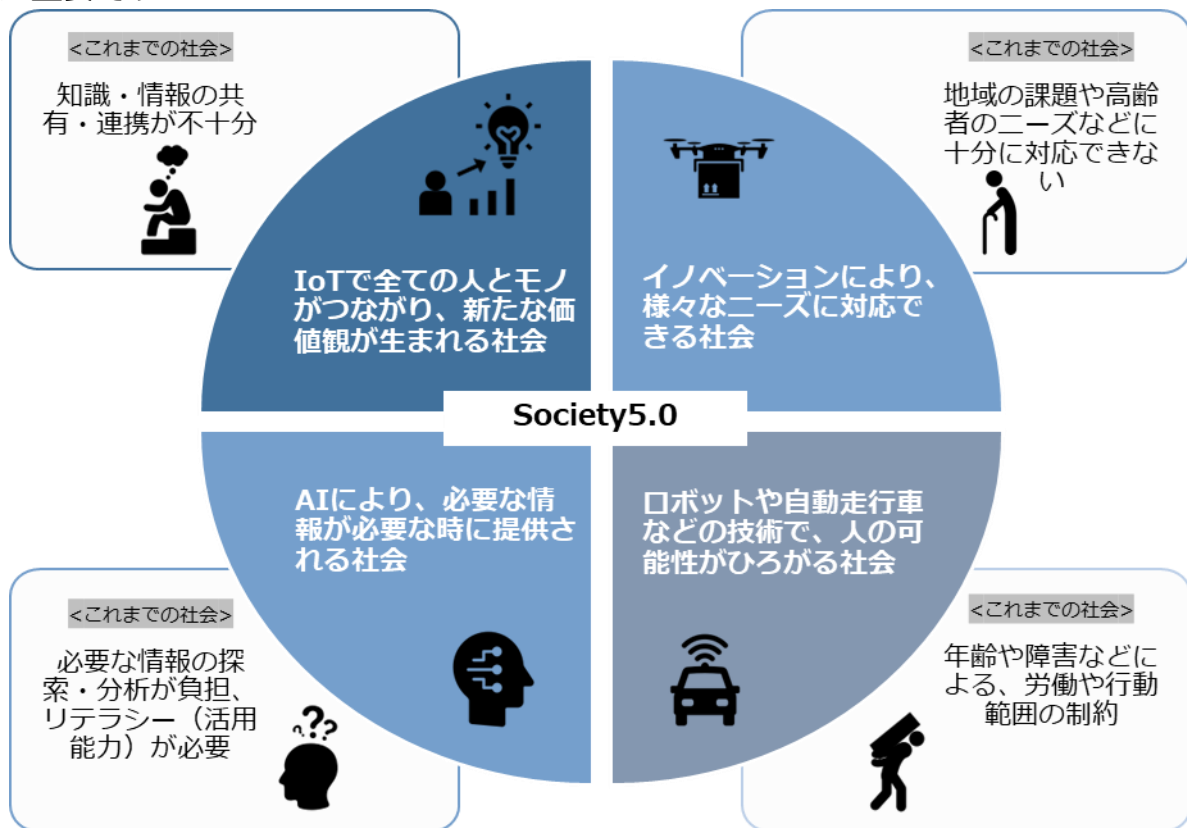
＜これまでの社会＞

知識・情報の共有・連携が不十分

IoTで全ての人とモノがつながり、新たな価値観が生まれる社会

＜これまでの社会＞

地域の課題や高齢者のニーズなどに十分に対応できない

イノベーションにより、様々なニーズに対応できる社会

Society5.0

AIにより、必要な情報が必要な時に提供される社会

ロボットや自動走行車などの技術で、人の可能性がひろがる社会

＜これまでの社会＞

必要な情報の探索・分析が負担、リテラシー（活用能力）が必要

＜これまでの社会＞

年齢や障害などによる、労働や行動範囲の制約